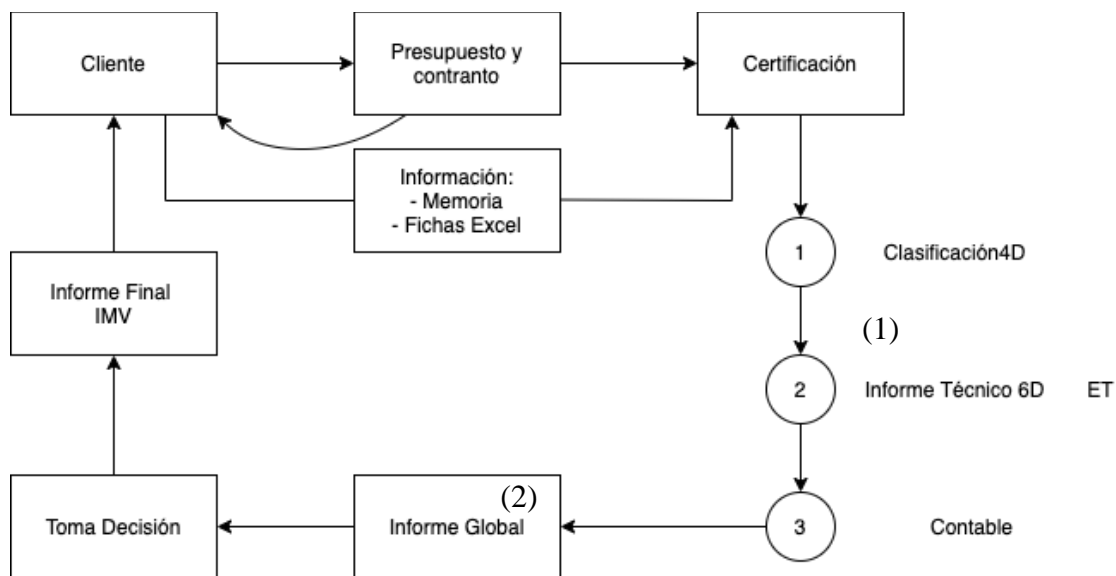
Cliente

Presupuesto y contranto

Certificación

Información:
- Memoria
- Fichas Excel

1

Clasificación4D

Informe Final IMV

(1)

2

Informe Técnico 6D ET

Toma Decisión

(2)

Informe Global

3

Contable